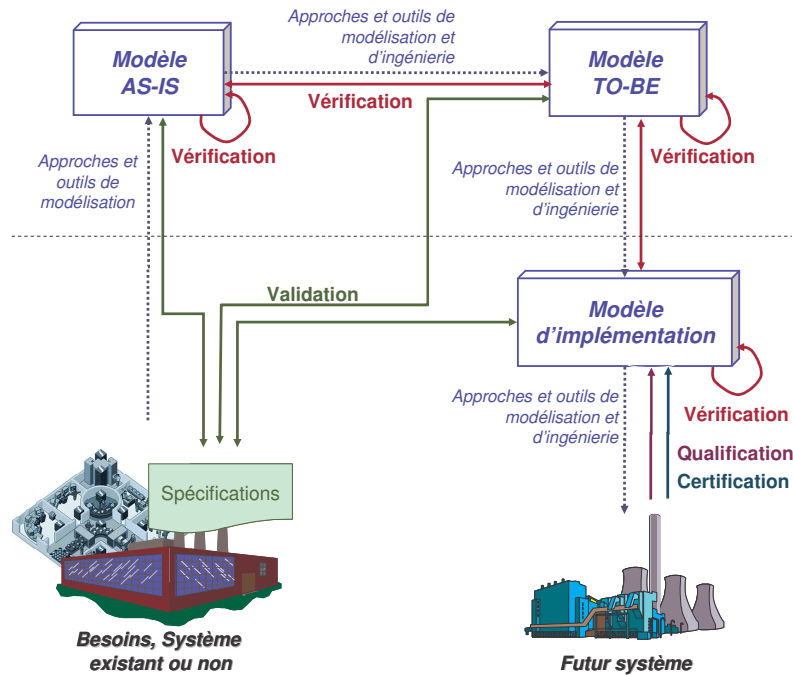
Modèle AS-IS

Approches et outils de modélisation et d'ingénierie

Modèle TO-BE

Vérification

Vérification

Vérification

Approches et outils de modélisation

Approches et outils de modélisation et d'ingénierie

Validation

Modèle d'implémentation

Approches et outils de modélisation et d'ingénierie

Vérification

Qualification

Certification

Spécifications

Besoins, Système existant ou non

Futur système